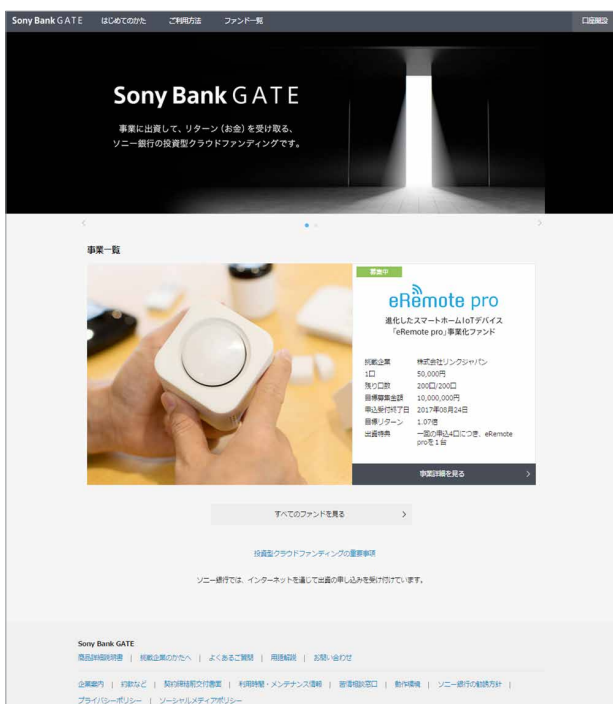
Sony Bank GATE　はじめてのかた　ご利用方法　ファンド一覧　口座開設

Sony Bank GATE

事業に出資して、リターン（お金）を受け取る、ソニー銀行の投資型クラウドファンディングです。

事業一覧

募集中

eRemote pro

進化したスマートホームIoTデバイス「eRemote pro」事業化ファンド

| | |
|---|---|
| 挑戦企業 | 株式会社リンクジャパン |
| 1口 | 50,000円 |
| 残り口数 | 200口/200口 |
| 目標募集金額 | 10,000,000円 |
| 申込受付終了日 | 2017年08月24日 |
| 目標リターン | 1.07倍 |
| 出資特典 | 一回の申込4口につき、eRemote proを1台 |

事業詳細を見る

すべてのファンドを見る

投資型クラウドファンディングの重要事項

ソニー銀行では、インターネットを通じて出資の申し込みを受け付けています。

Sony Bank GATE
商品詳細説明書 | 挑戦企業のかたへ | よくあるご質問 | 用語解説 | お問い合わせ

企業案内 | 約款など | 契約締結前交付書面 | 利用時間・メンテナンス情報 | 苦情相談窓口 | 動作環境 | ソニー銀行の勧誘方針 | プライバシーポリシー | ソーシャルメディアポリシー